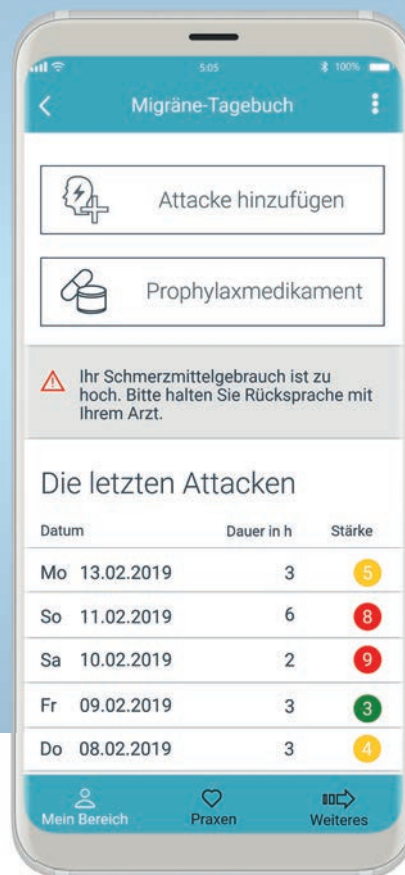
5:05 100%

Migräne-Tagebuch

Attacke hinzufügen

Prophylaxmedikament

Ihr Schmerzmittelgebrauch ist zu hoch. Bitte halten Sie Rücksprache mit Ihrem Arzt.

Die letzten Attacken

| Datum | Dauer in h | Stärke |
|---|---|---|
| Mo 13.02.2019 | 3 | 5 |
| So 11.02.2019 | 6 | 8 |
| Sa 10.02.2019 | 2 | 9 |
| Fr 09.02.2019 | 3 | 3 |
| Do 08.02.2019 | 3 | 4 |

Mein Bereich Praxen Weiteres